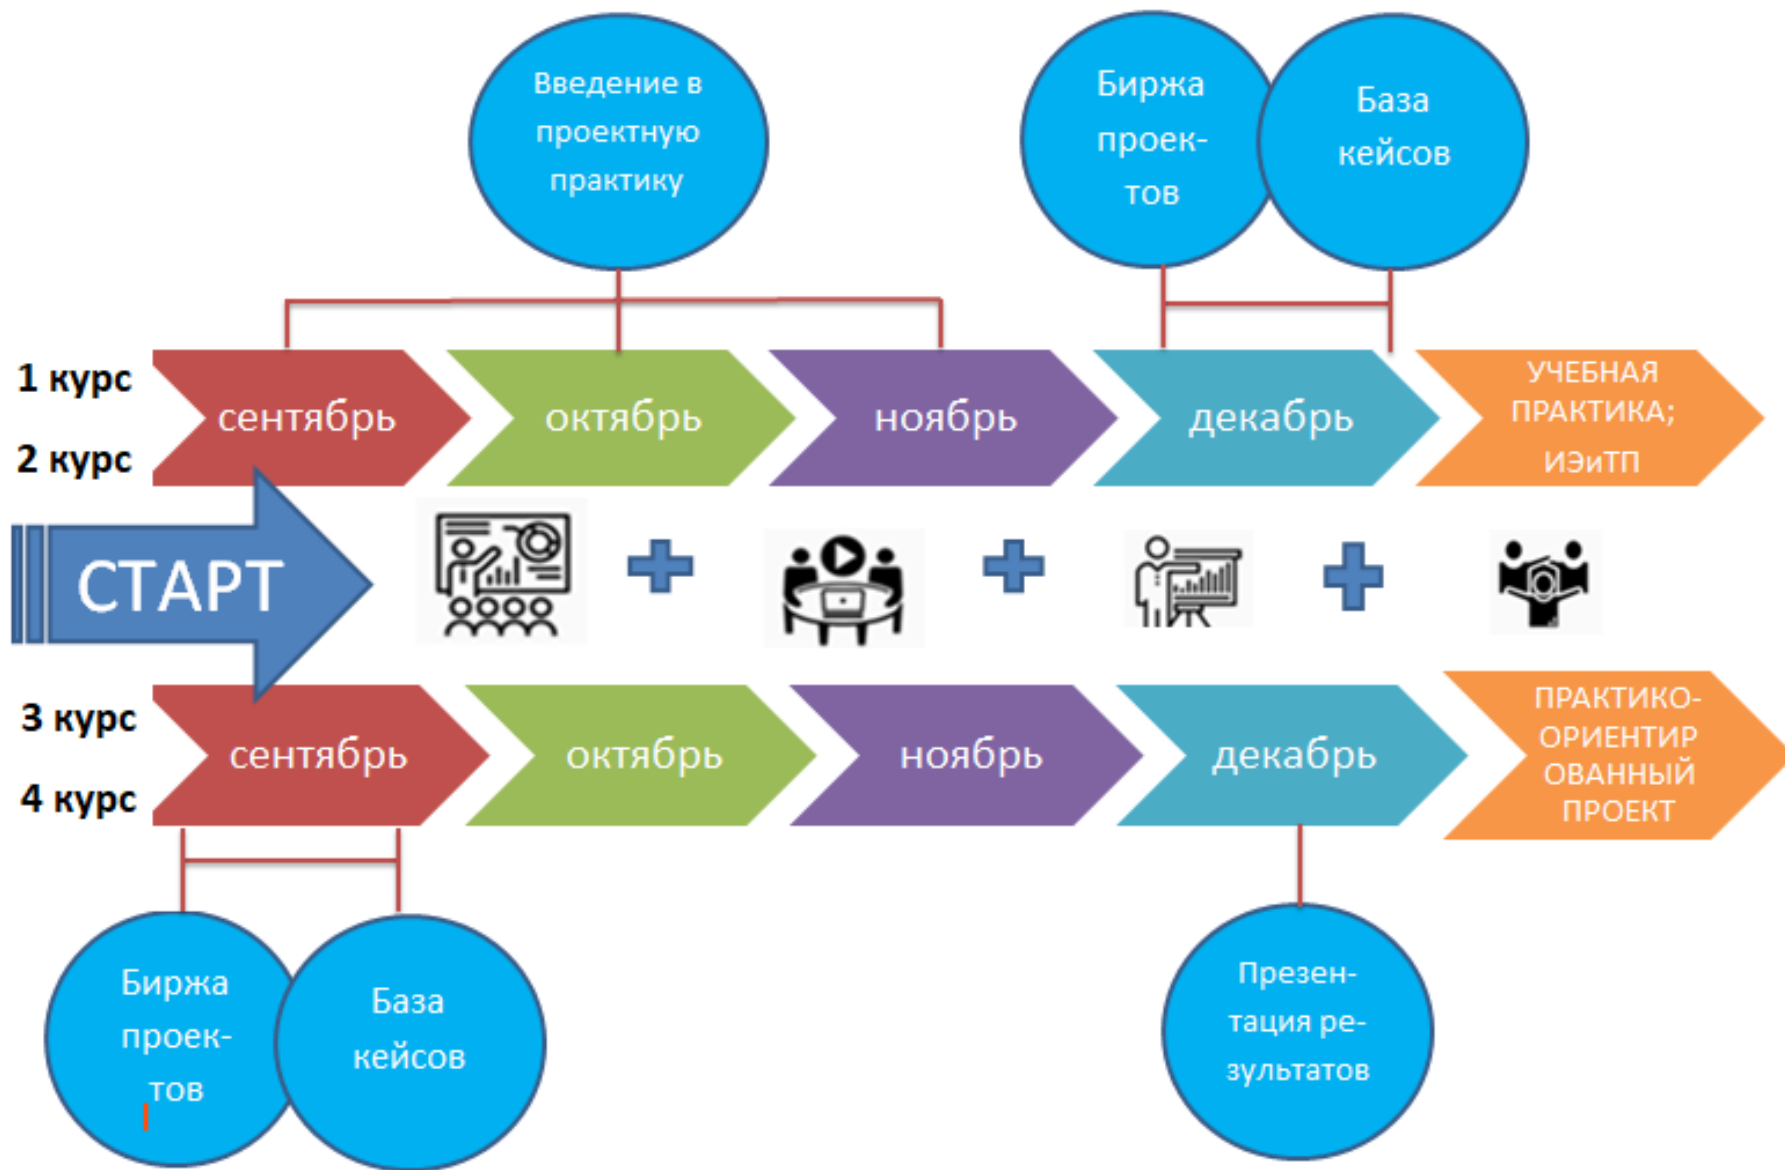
Введение в проектную практику

Биржа проектов

База кейсов

1 курс

2 курс

сентябрь

октябрь

ноябрь

декабрь

УЧЕБНАЯ ПРАКТИКА; ИЭиТП

СТАРТ

3 курс

4 курс

сентябрь

октябрь

ноябрь

декабрь

ПРАКТИКО-ОРИЕНТИРОВАННЫЙ ПРОЕКТ

Биржа проектов

База кейсов

Презентация результатов